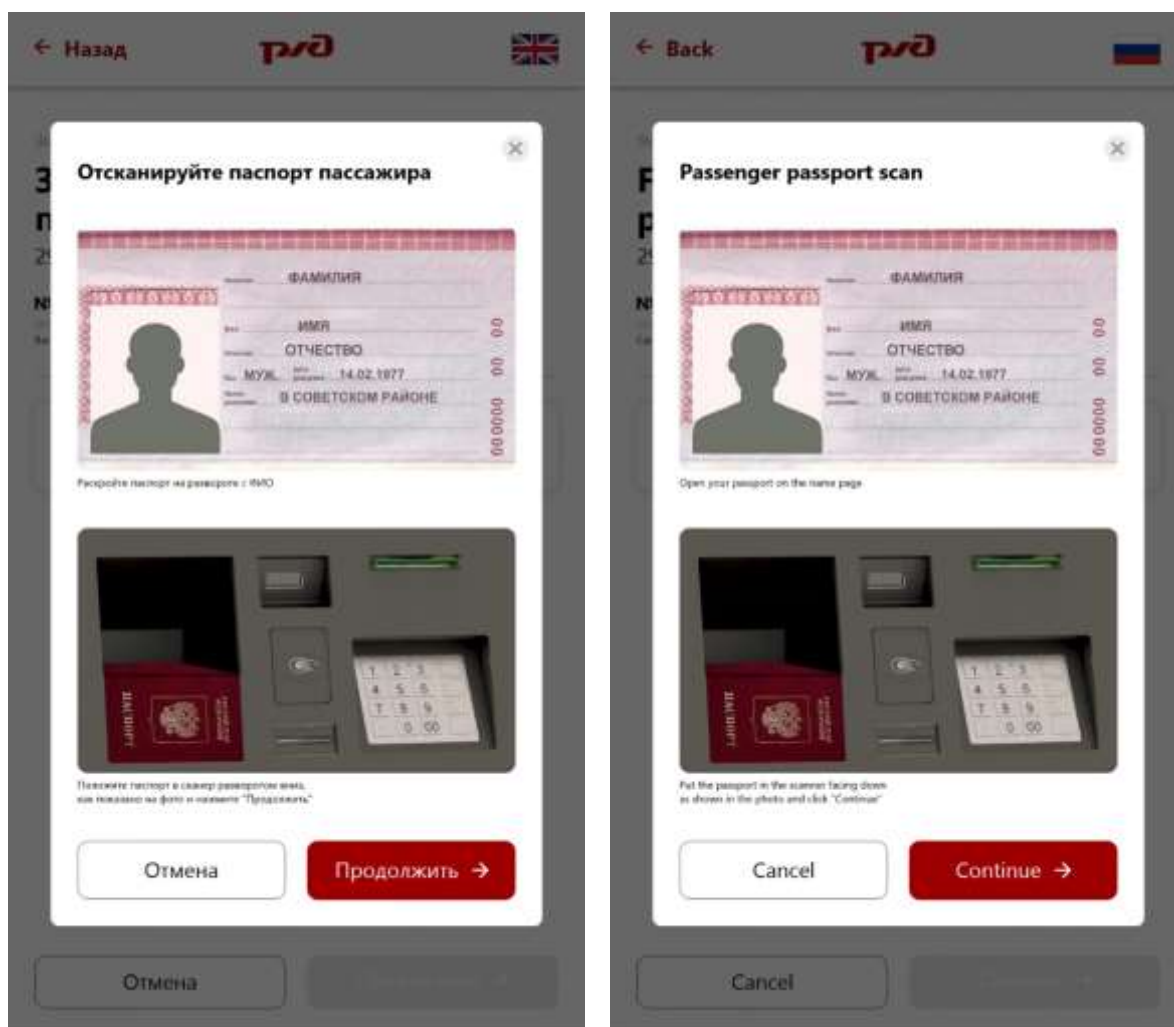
← Назад РЖД

З
п
25
№

Отсканируйте паспорт пассажира

ФАМИЛИЯ
ИМЯ
ОТЧЕСТВО
МУЖ. 14.02.1977
В СОВЕТСКОМ РАЙОНЕ

Раскройте паспорт на развороте с ФИО

ПАСПОРТ

1 2 3
4 5 6
7 8 9
0 00

Положите паспорт в сканер разворотом вниз, как показано на фото и нажмите "Продолжить"

Отмена
Продолжить →

Отмена

← Back РЖД

F
p
25
№

Passenger passport scan

ФАМИЛИЯ
ИМЯ
ОТЧЕСТВО
МУЖ. 14.02.1977
В СОВЕТСКОМ РАЙОНЕ

Open your passport on the name page

ПАСПОРТ

1 2 3
4 5 6
7 8 9
0 00

Put the passport in the scanner facing down as shown in the photo and click "Continue"

Cancel
Continue →

Cancel